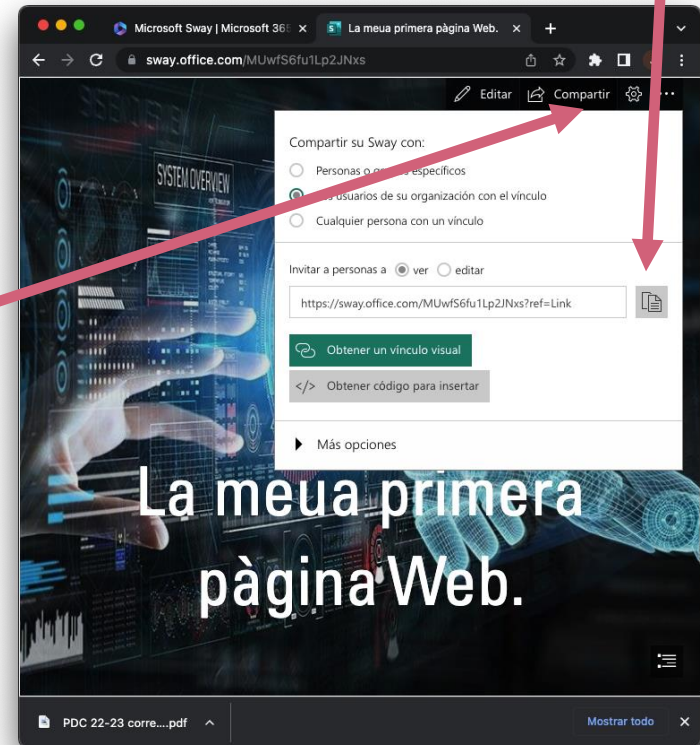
Microsoft Sway | Microsoft 365 ×
La meua primera pàgina Web. ×
+
sway.office.com/MUwfS6fu1Lp2JNxs

Editar
Compartir

SYSTEM OVERVIEW

Compartir su Sway con:
Personas o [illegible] específicos
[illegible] usuarios de su organización con el vínculo
Cualquier persona con un vínculo

Invitar a personas a ver editar
https://sway.office.com/MUwfS6fu1Lp2JNxs?ref=Link

Obtener un vínculo visual
</> Obtener código para insertar

Más opciones

La meua primera pàgina Web.

PDC 22-23 corre....pdf
Mostrar todo
×